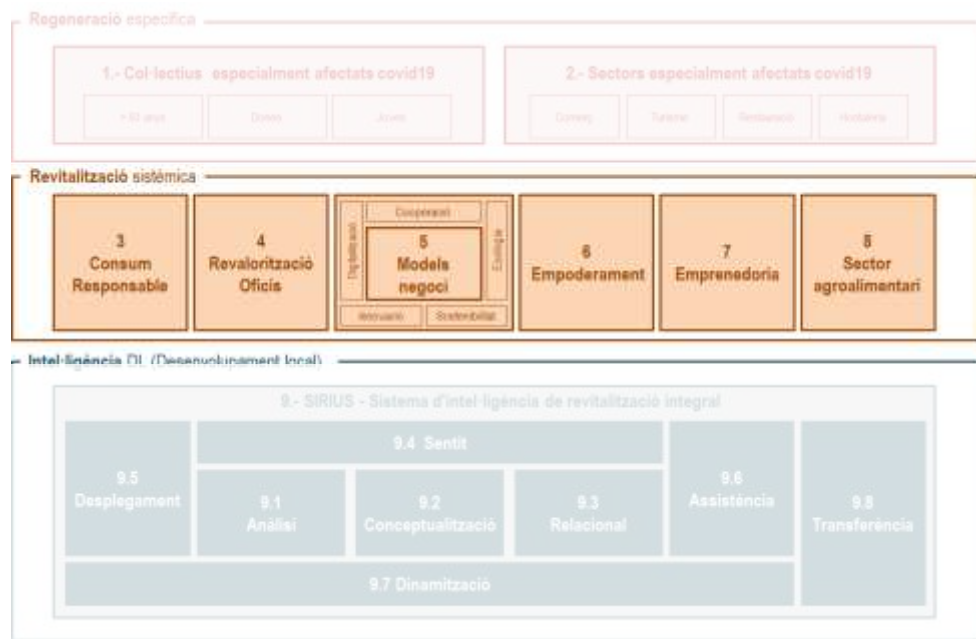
Regeneració específica

1.- Col·lectius especialment afectats covid19

+ 50 anys

Dones

Joves

2.- Sectors especialment afectats covid19

Comerç

Turisme

Restauració

Hostaleria

Revitalització sistèmica

3
Consum Responsable

4
Revalorització Oficis

Cooperació

Digitalització

5
Models negoci

Ecologia

Innovació

Sostenibilitat

6
Empoderament

7
Emprenedoria

8
Sector agroalimentari

Intel·ligència DL (Desenvolupament local)

9.- SIRIUS - Sistema d'intel·ligència de revitalització integral

9.5
Desplegament

9.4 Sentit

9.1
Anàlisi

9.2
Conceptualització

9.3
Relacional

9.6
Assistència

9.8
Transferència

9.7 Dinamització